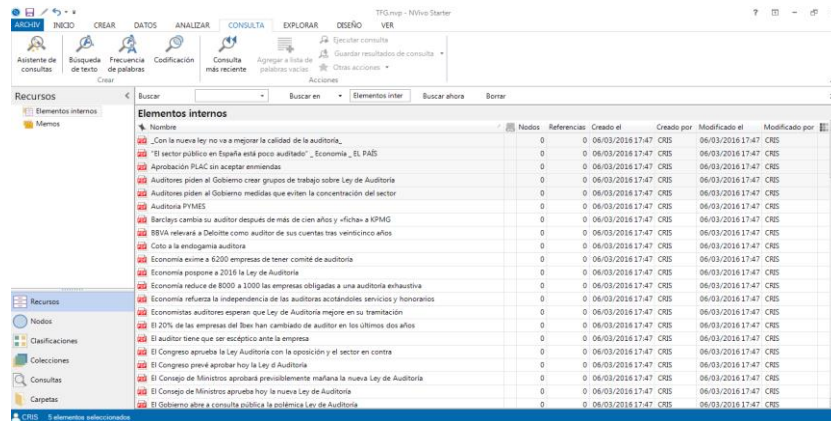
TFG.nvp - NVivo Starter

ARCHIVO INICIO CREAR DATOS ANALIZAR CONSULTA EXPLORAR DISEÑO VER

Asistente de consultas | Búsqueda de texto | Frecuencia de palabras | Codificación | Consulta más reciente | Agregar a lista de palabras vacías | Ejecutar consulta | Guardar resultados de consulta | Otras acciones
Crear | Acciones

Recursos
Elementos internos
Memos

Buscar | Buscar en | Elementos inter | Buscar ahora | Borrar

Elementos internos

| Nombre | Nodos | Referencias | Creado el | Creado por | Modificado el | Modificado por |
|---|---|---|---|---|---|---|
| _Con la nueva ley no va a mejorar la calidad de la auditoría_ | 0 | 0 | 06/03/2016 17:47 | CRIS | 06/03/2016 17:47 | CRIS |
| _El sector público en España está poco auditado_ _ Economía _ EL PAÍS | 0 | 0 | 06/03/2016 17:47 | CRIS | 06/03/2016 17:47 | CRIS |
| Aprobación PLAC sin aceptar enmiendas | 0 | 0 | 06/03/2016 17:47 | CRIS | 06/03/2016 17:47 | CRIS |
| Auditores piden al Gobierno crear grupos de trabajo sobre Ley de Auditoría | 0 | 0 | 06/03/2016 17:47 | CRIS | 06/03/2016 17:47 | CRIS |
| Auditores piden al Gobierno medidas que eviten la concentración del sector | 0 | 0 | 06/03/2016 17:47 | CRIS | 06/03/2016 17:47 | CRIS |
| Auditoria PYMES | 0 | 0 | 06/03/2016 17:47 | CRIS | 06/03/2016 17:47 | CRIS |
| Barclays cambia su auditor después de más de cien años y «ficha» a KPMG | 0 | 0 | 06/03/2016 17:47 | CRIS | 06/03/2016 17:47 | CRIS |
| BBVA relevará a Deloitte como auditor de sus cuentas tras veinticinco años | 0 | 0 | 06/03/2016 17:47 | CRIS | 06/03/2016 17:47 | CRIS |
| Coto a la endogamia auditora | 0 | 0 | 06/03/2016 17:47 | CRIS | 06/03/2016 17:47 | CRIS |
| Economía exime a 6200 empresas de tener comité de auditoría | 0 | 0 | 06/03/2016 17:47 | CRIS | 06/03/2016 17:47 | CRIS |
| Economía pospone a 2016 la Ley de Auditoría | 0 | 0 | 06/03/2016 17:47 | CRIS | 06/03/2016 17:47 | CRIS |
| Economía reduce de 8000 a 1000 las empresas obligadas a una auditoría exhaustiva | 0 | 0 | 06/03/2016 17:47 | CRIS | 06/03/2016 17:47 | CRIS |
| Economía refuerza la independencia de las auditoras acotándoles servicios y honorarios | 0 | 0 | 06/03/2016 17:47 | CRIS | 06/03/2016 17:47 | CRIS |
| Economistas auditores esperan que Ley de Auditoría mejore en su tramitación | 0 | 0 | 06/03/2016 17:47 | CRIS | 06/03/2016 17:47 | CRIS |
| El 20% de las empresas del Ibex han cambiado de auditor en los últimos dos años | 0 | 0 | 06/03/2016 17:47 | CRIS | 06/03/2016 17:47 | CRIS |
| El auditor tiene que ser escéptico ante la empresa | 0 | 0 | 06/03/2016 17:47 | CRIS | 06/03/2016 17:47 | CRIS |
| El Congreso aprueba la Ley Auditoría con la oposición y el sector en contra | 0 | 0 | 06/03/2016 17:47 | CRIS | 06/03/2016 17:47 | CRIS |
| El Congreso prevé aprobar hoy la Ley d Auditoría | 0 | 0 | 06/03/2016 17:47 | CRIS | 06/03/2016 17:47 | CRIS |
| El Consejo de Ministros aprobará previsiblemente mañana la nueva Ley de Auditoría | 0 | 0 | 06/03/2016 17:47 | CRIS | 06/03/2016 17:47 | CRIS |
| El Consejo de Ministros aprueba hoy la nueva Ley de Auditoría | 0 | 0 | 06/03/2016 17:47 | CRIS | 06/03/2016 17:47 | CRIS |
| El Gobierno abre a consulta pública la polémica Ley de Auditoría | 0 | 0 | 06/03/2016 17:47 | CRIS | 06/03/2016 17:47 | CRIS |

Recursos
Nodos
Clasificaciones
Colecciones
Consultas
Carpetas

CRIS 5 elementos seleccionados